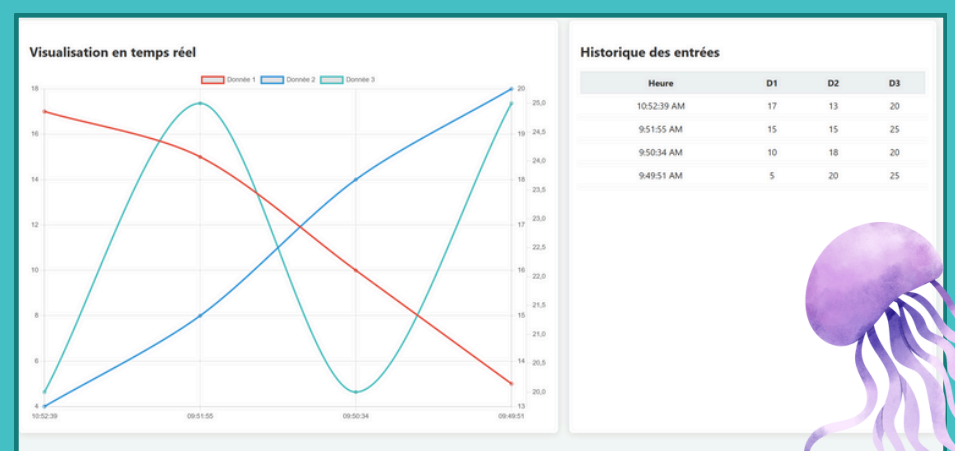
Visualisation en temps réel

Donnée 1   Donnée 2   Donnée 3

18
16
14
12
10
8
6
4

20
19
18
17
16
15
14
13

25,0
24,5
24,0
23,5
23,0
22,5
22,0
21,5
21,0
20,5
20,0

10:52:39   09:51:55   09:50:34   09:49:51

Historique des entrées

| Heure | D1 | D2 | D3 |
|---|---|---|---|
| 10:52:39 AM | 17 | 13 | 20 |
| 9:51:55 AM | 15 | 15 | 25 |
| 9:50:34 AM | 10 | 18 | 20 |
| 9:49:51 AM | 5 | 20 | 25 |